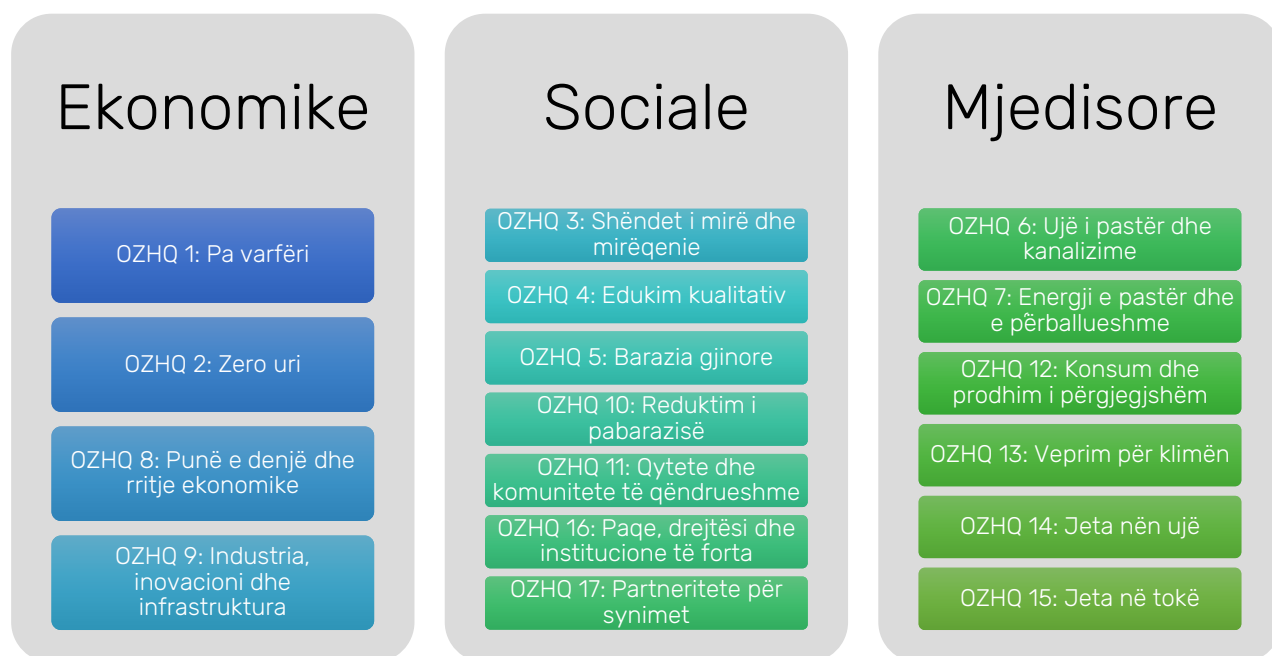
Ekonomike

OZHQ 1: Pa varfëri

OZHQ 2: Zero uri

OZHQ 8: Punë e denjë dhe rritje ekonomike

OZHQ 9: Industria, inovacioni dhe infrastruktura

Sociale

OZHQ 3: Shëndet i mirë dhe mirëqenie

OZHQ 4: Edukim kualitativ

OZHQ 5: Barazia gjinore

OZHQ 10: Reduktim i pabarazisë

OZHQ 11: Qytete dhe komunitete të qëndrueshme

OZHQ 16: Paqe, drejtësi dhe institucione të forta

OZHQ 17: Partneritete për synimet

Mjedisore

OZHQ 6: Ujë i pastër dhe kanalizime

OZHQ 7: Energji e pastër dhe e përballueshme

OZHQ 12: Konsum dhe prodhim i përgjegjshëm

OZHQ 13: Veprim për klimën

OZHQ 14: Jeta nën ujë

OZHQ 15: Jeta në tokë